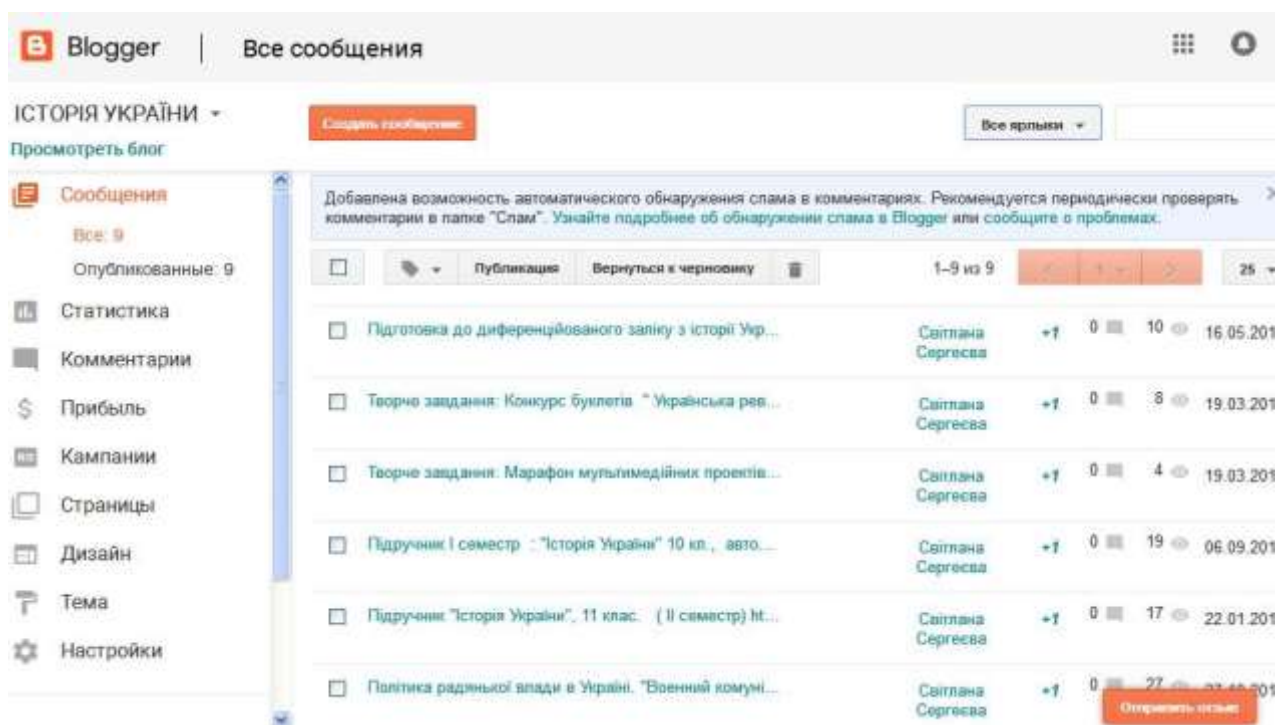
Blogger | Все сообщения

ІСТОРІЯ УКРАЇНИ ▾
Просмотреть блог

Сообщения
Все: 9
Опубликованные: 9
Статистика
Комментарии
Прибыль
Кампании
Страницы
Дизайн
Тема
Настройки

Создать сообщение

Все ярлыки ▾

Добавлена возможность автоматического обнаружения спама в комментариях. Рекомендуется периодически проверять комментарии в папке "Спам". Узнайте подробнее об обнаружении спама в Blogger или сообщите о проблемах.

Публикация | Вернуться к черновику | 1–9 из 9 | 25

| | | | | | |
|---|---|---|---|---|---|
| Підготовка до диференційованого заліку з історії Укр... | Світлана Сергеєва | +1 | 0 | 10 | 16.05.201 |
| Творче завдання: Конкурс буклетів " Українська рев... | Світлана Сергеєва | +1 | 0 | 8 | 19.03.201 |
| Творче завдання: Марафон мультимедійних проектів... | Світлана Сергеєва | +1 | 0 | 4 | 19.03.201 |
| Підручник І семестр : "Історія України" 10 кл., авто... | Світлана Сергеєва | +1 | 0 | 19 | 06.09.201 |
| Підручник "Історія України", 11 клас. ( ІІ семестр) ht... | Світлана Сергеєва | +1 | 0 | 17 | 22.01.201 |
| Політика радянської влади в Україні. "Военний комуні... | Світлана Сергеєва | +1 | 0 | 27 | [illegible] |

Отправить отзыв